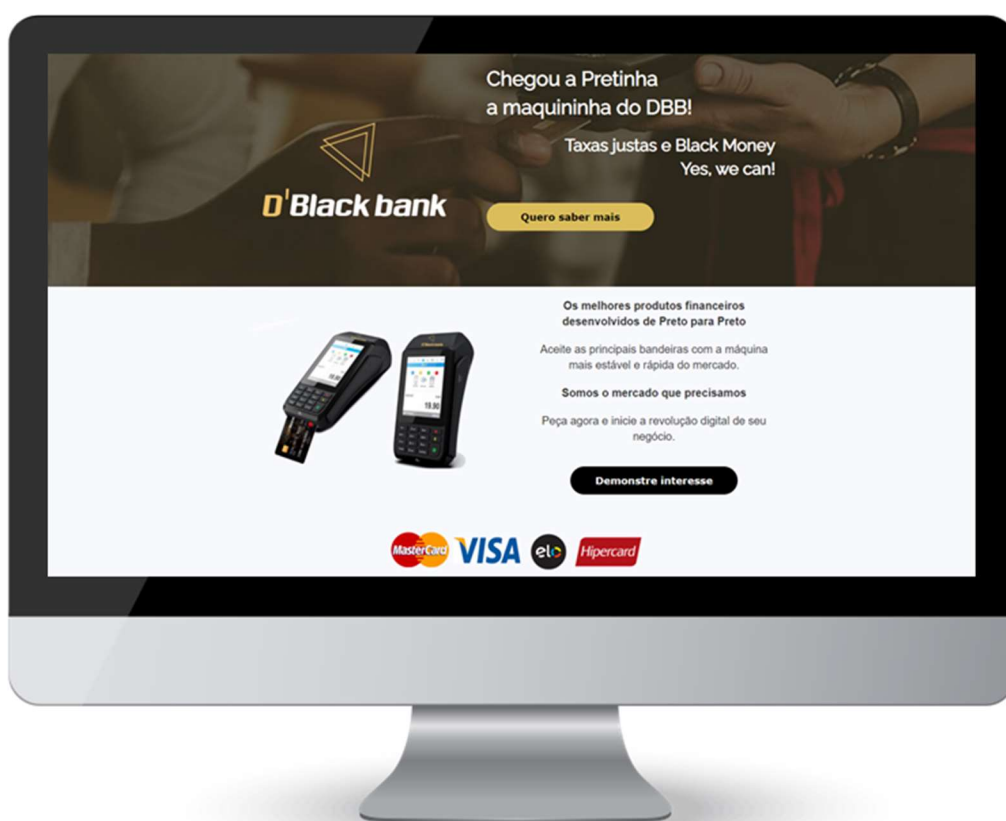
Chegou a Pretinha
a maquininha do DBB!

Taxas justas e Black Money
Yes, we can!

D'Black bank

Quero saber mais

Os melhores produtos financeiros desenvolvidos de Preto para Preto

Aceite as principais bandeiras com a máquina mais estável e rápida do mercado.

Somos o mercado que precisamos

Peça agora e inicie a revolução digital de seu negócio.

Demonstre interesse

MasterCard VISA elo Hipercard